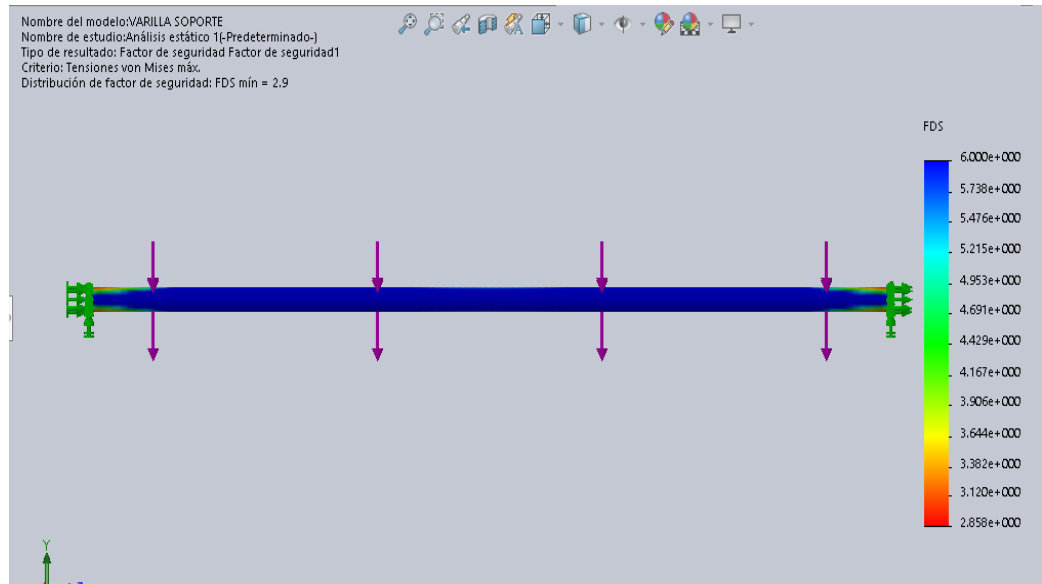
Nombre del modelo:VARILLA SOPORTE
Nombre de estudio:Análisis estático 1(-Predeterminado-)
Tipo de resultado: Factor de seguridad Factor de seguridad1
Criterio: Tensiones von Mises máx.
Distribución de factor de seguridad: FDS mín = 2.9

FDS
6.000e+000
5.738e+000
5.476e+000
5.215e+000
4.953e+000
4.691e+000
4.429e+000
4.167e+000
3.906e+000
3.644e+000
3.382e+000
3.120e+000
2.858e+000